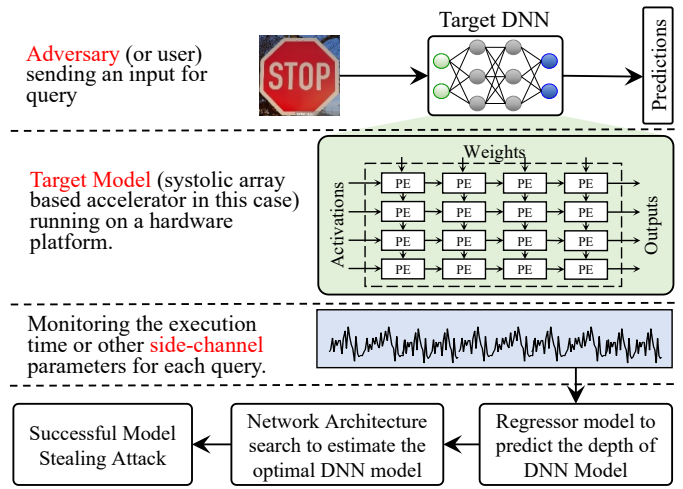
Adversary (or user) sending an input for query

STOP

Target DNN

Predictions

Target Model (systolic array based accelerator in this case) running on a hardware platform.

Weights

Activations

Outputs

| PE | PE | PE | PE |
|---|---|---|---|
| PE | PE | PE | PE |
| PE | PE | PE | PE |
| PE | PE | PE | PE |

Monitoring the execution time or other side-channel parameters for each query.

Regressor model to predict the depth of DNN Model

Network Architecture search to estimate the optimal DNN model

Successful Model Stealing Attack